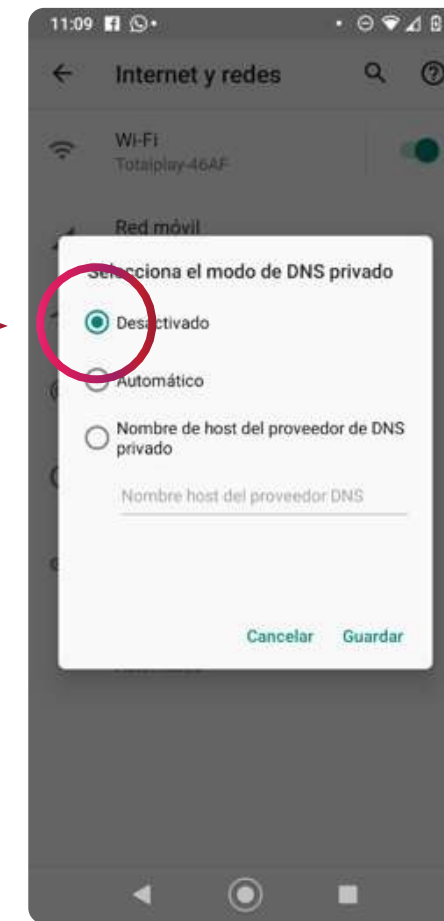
11:09

Internet y redes

Wi-Fi
Totalplay-46AF

Red móvil

Selecciona el modo de DNS privado

Desactivado

Automático

Nombre de host del proveedor de DNS privado

Nombre host del proveedor DNS

Cancelar Guardar